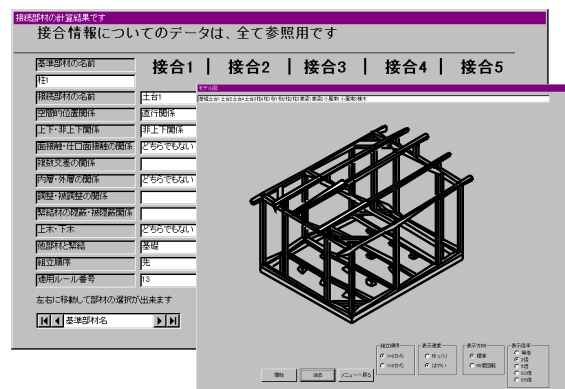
接続部材の計算結果です

接合情報についてのデータは、全て参照用です

基準部材の名前

柱1

接合1 | 接合2 | 接合3 | 接合4 | 接合5

接続部材の名前 | 土台1
空間的位置関係 | 直行関係
上下・非上下関係 | 非上下関係
面接触・住口面接触の関係 | どちらでもない
複数交差の関係 |
内層・外層の関係 | どちらでもない
側壁・被側壁の関係 |
接続部材の接続・被接続関係 |
上木・下木 | どちらでもない
他部材と繋結 | 基礎
組立順序 | 先
適用ルール番号 | 13

左右に移動して部材の選択が出来ます

基準部材名

モデル図

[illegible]

組立順序
○ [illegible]から
○ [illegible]から

表示速度
○ ゆっくり
○ はやい

表示方向
○ 標準
○ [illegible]

表示倍率
○ 縮小
○ 2倍
○ 3倍
○ 4倍
○ 5倍

開始
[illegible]
メニューへ戻る